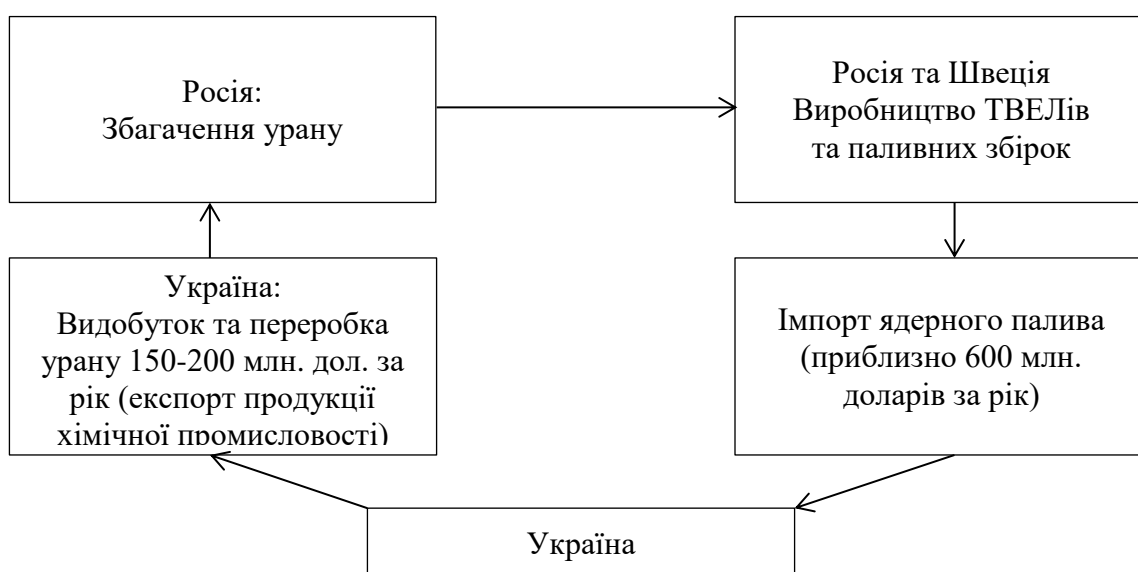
Росія:
Збагачення урану

Росія та Швеція
Виробництво ТВЕЛів
та паливних збірок

Україна:
Видобуток та переробка урану 150-200 млн. дол. за рік (експорт продукції хімічної промисловості)

Імпорт ядерного палива (приблизно 600 млн. доларів за рік)

Україна